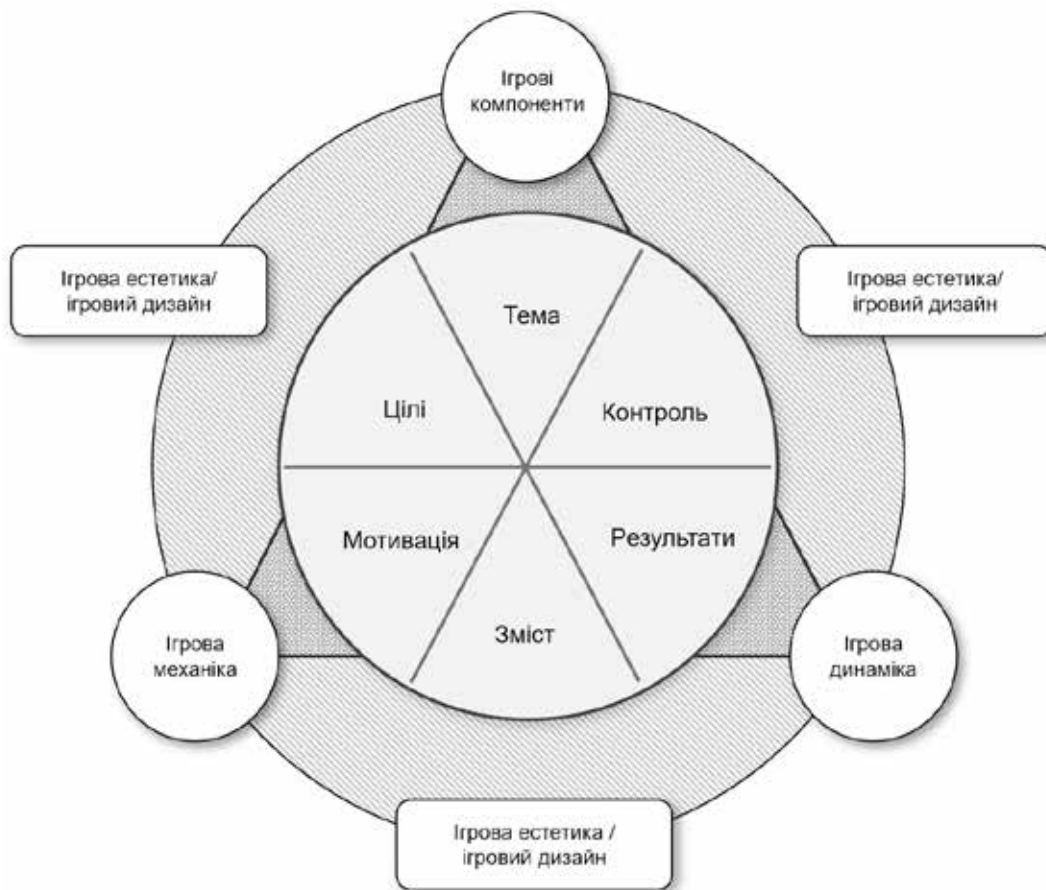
Ігрові компоненти

Ігрова естетика/ ігровий дизайн

Ігрова естетика/ ігровий дизайн

Тема

Цілі

Контроль

Мотивація

Результати

Зміст

Ігрова механіка

Ігрова динаміка

Ігрова естетика / ігровий дизайн